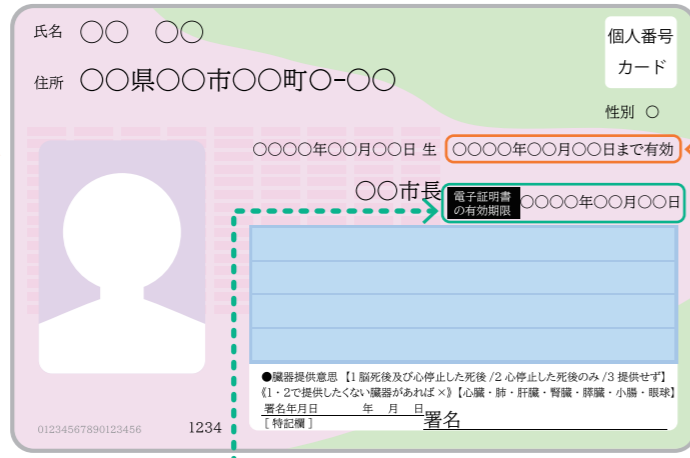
氏名 〇〇 〇〇

住所 〇〇県〇〇市〇〇町〇−〇〇

個人番号
カード

性別 〇

〇〇〇〇年〇〇月〇〇日 生

〇〇〇〇年〇〇月〇〇日まで有効

〇〇市長

電子証明書
の有効期限

〇〇〇〇年〇〇月〇〇日

●臓器提供意思【1 脳死後及び心停止した死後 /2 心停止した死後のみ /3 提供せず】
《1・2で提供したくない臓器があれば ×》【心臓・肺・肝臓・腎臓・膵臓・小腸・眼球】
署名年月日 年 月 日
［特記欄］

署名

01234567890123456

1234